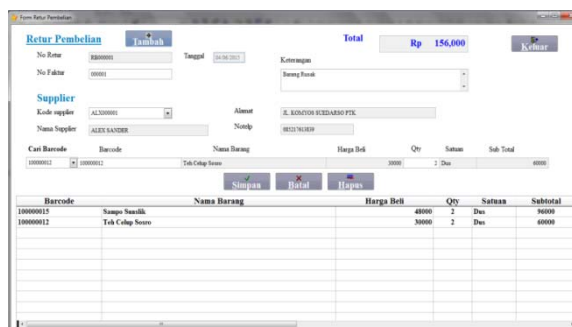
Form Retur Pembelian

Retur Pembelian Tambah

Total Rp 156,000

Keluar

No Retur RB000001

Tanggal 24/06/2012

Keterangan Barang Rusak

No Faktur 000001

Supplier

Kode supplier ALX000001

Alamat JL. KOMYOS SUDARSO PTK

Nama Supplier ALEX SANDER

Notelp 08521763839

| Cari Barcode | Barcode | Nama Barang | Harga Beli | Qty | Satuan | Sub Total |
|---|---|---|---|---|---|---|
| 100000012 | 100000012 | Teh Celup Sosro | 30000 | 2 | Dus | 60000 |

Simpan Batal Hapus

| Barcode | Nama Barang | Harga Beli | Qty | Satuan | Subtotal |
|---|---|---|---|---|---|
| 100000015 | Sampo Sunslik | 48000 | 2 | Dus | 96000 |
| 100000012 | Teh Celup Sosro | 30000 | 2 | Dus | 60000 |